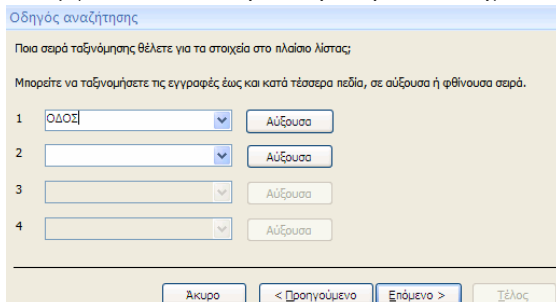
Οδηγός αναζήτησης

Ποια σειρά ταξινόμησης θέλετε για τα στοιχεία στο πλαίσιο λίστας;

Μπορείτε να ταξινομήσετε τις εγγραφές έως και κατά τέσσερα πεδία, σε αύξουσα ή φθίνουσα σειρά.

1 ΟΔΟΣ Αύξουσα

2 Αύξουσα

3 Αύξουσα

4 Αύξουσα

Άκυρο < Προηγούμενο Επόμενο > Τέλος